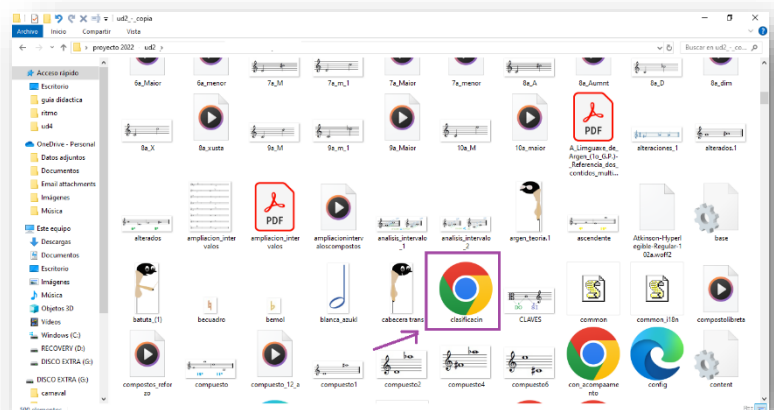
ud2_-_copia

Archivo Inicio Compartir Vista

proyecto 2022 > ud2 >

Buscar en ud2_-_co...

Acceso rápido
Escritorio
guia didactica
ritmo
ud4
OneDrive - Personal
Datos adjuntos
Documentos
Email attachments
Imágenes
Música
Este equipo
Descargas
Documentos
Escritorio
Imágenes
Música
Objetos 3D
Vídeos
Windows (C:)
RECOVERY (D:)
DISCO EXTRA (G:)
DISCO EXTRA (G:)
carnaval

6a_Maior
6a_menor
7a_M
7a_m_1
7a_Maior
7a_menor
8a_A
8a_Aumnt
8a_D
8a_dim

8a_X
8a_xusta
9a_M
9a_m_1
9a_Maior
10a_M
10a_maior
A_Linguaxe_de_Argen_(1o_G.P.)-_Referencia_dos_contidos_mult...
alteraciones_1
alterados.1

alterados
ampliacion_intervalos
ampliacion_intervalos
ampliacionintervaloscompostos
analisis_intervalo_1
analisis_intervalo_2
argen_teoria.1
ascendente
Atkinson-Hyperlegible-Regular-102a.woff2
base

batuta_(1)
becuadro
bemol
blanca_azuki
cabecera trans
clasificacin
CLAVES
common
common_i18n
compostolibreta

compostos_reforzo
compuesto
compuesto_12_a
compuesto1
compuesto2
compuesto4
compuesto6
con_acompaamento
config
content